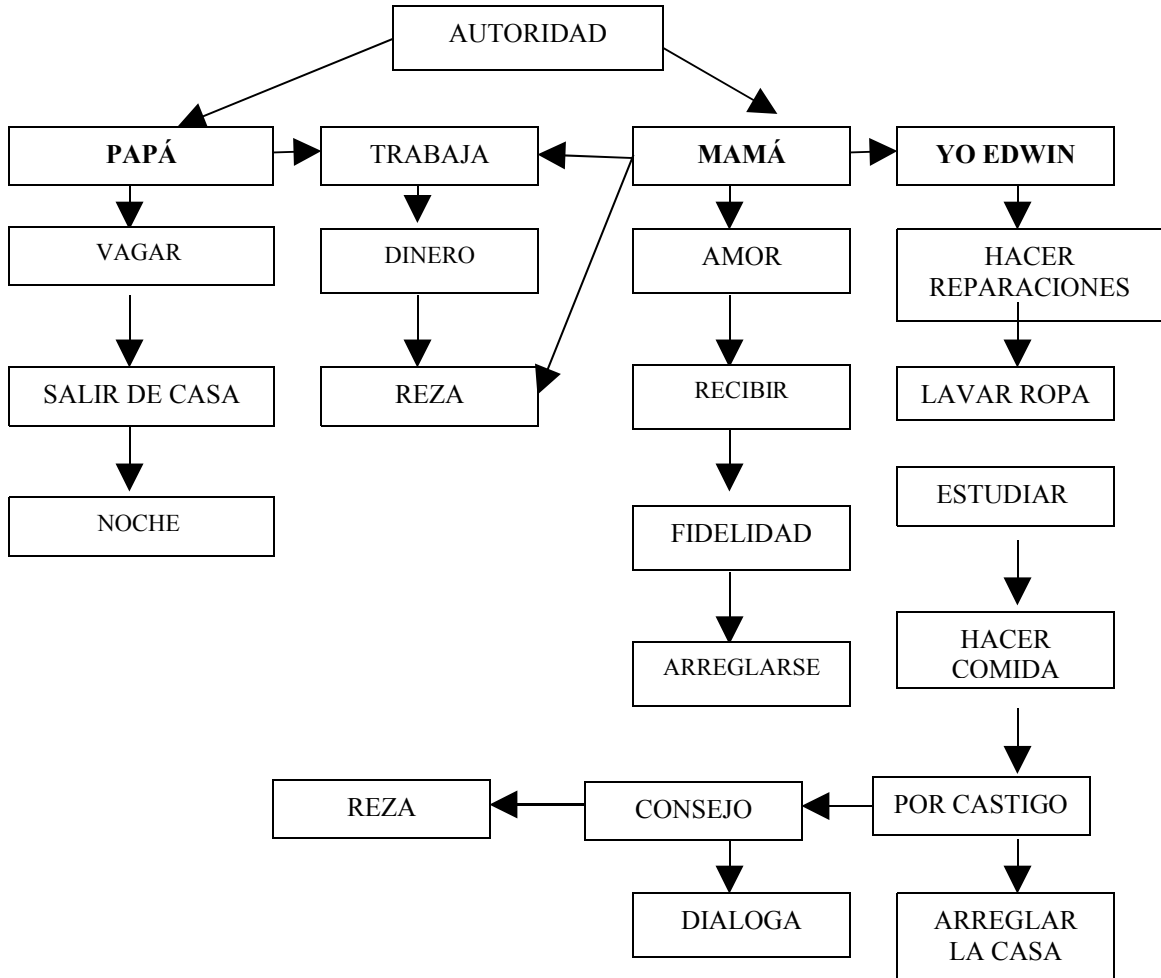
AUTORIDAD

**PAPÁ**

TRABAJA

**MAMÁ**

**YO EDWIN**

VAGAR

DINERO

AMOR

HACER REPARACIONES

SALIR DE CASA

REZA

RECIBIR

LAVAR ROPA

NOCHE

FIDELIDAD

ESTUDIAR

ARREGLARSE

HACER COMIDA

REZA

CONSEJO

POR CASTIGO

DIALOGA

ARREGLAR LA CASA